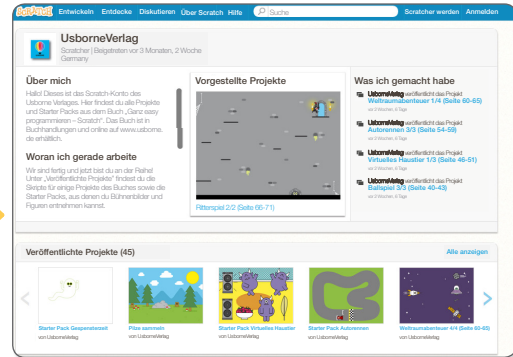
SCRATCH Entwickeln Entdecke Diskutieren Über Scratch Hilfe Suche Scratcher werden Anmelden

UsborneVerlag
Scratcher | Beigetreten vor 3 Monaten, 2 Woche
Germany

Über mich
Hallo! Dieses ist das Scratch-Konto des Usborne Verlages. Hier findest du alle Projekte und Starter Packs aus dem Buch „Ganz easy programmieren – Scratch“. Das Buch ist in Buchhandlungen und online auf www.usborne.de erhältlich.

Woran ich gerade arbeite
Wir sind fertig und jetzt bist du an der Reihe! Unter „Veröffentlichte Projekte“ findest du die Skripte für einige Projekte des Buches sowie die Starter Packs, aus denen du Bühnenbilder und Figuren entnehmen kannst.

Vorgestellte Projekte
Ritterspiel 2/2 (Seite 66-71)

Was ich gemacht habe
UsborneVerlag veröffentlicht das Projekt Weltraumabenteuer 1/4 (Seite 60-65)
vor 3 Wochen, 4 Tage
UsborneVerlag veröffentlicht das Projekt Autorennen 3/3 (Seite 54-59)
vor 3 Wochen, 4 Tage
UsborneVerlag veröffentlicht das Projekt Virtuelles Haustier 1/3 (Seite 46-51)
vor 3 Wochen, 4 Tage
UsborneVerlag veröffentlicht das Projekt Ballspiel 3/3 (Seite 40-43)
vor 3 Wochen, 4 Tage

Veröffentlichte Projekte (45)
Alle anzeigen

Starter Pack Gespensterzeit
von UsborneVerlag
Pilze sammeln
von UsborneVerlag
Starter Pack Virtuelles Haustier
von UsborneVerlag
Starter Pack Autorennen
von UsborneVerlag
Weltraumabenteuer 4/4 (Seite 60-65)
von UsborneVerlag